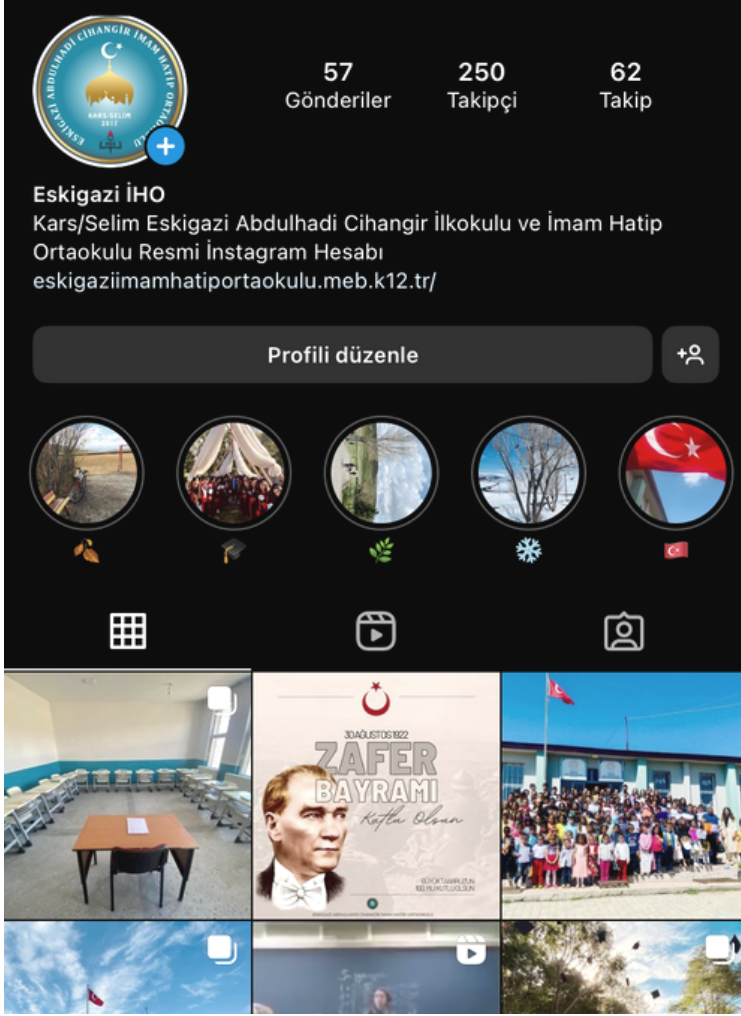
ESKİGAZİ ABDULHADİ CİHANGİR İMAM HATİP ORTAOKULU
KARS/SELİM
2017

57
Gönderiler

250
Takipçi

62
Takip

Eskigazi İHO
Kars/Selim Eskigazi Abdulhadi Cihangir İlkokulu ve İmam Hatip Ortaokulu Resmi İnstagram Hesabı
eskigaziimamhatiportaokulu.meb.k12.tr/

Profili düzenle

30 AĞUSTOS 1922
ZAFER BAYRAMI
Kutlu Olsun
BÜYÜK TAARRUZUN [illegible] YILI KUTLU OLSUN
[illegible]